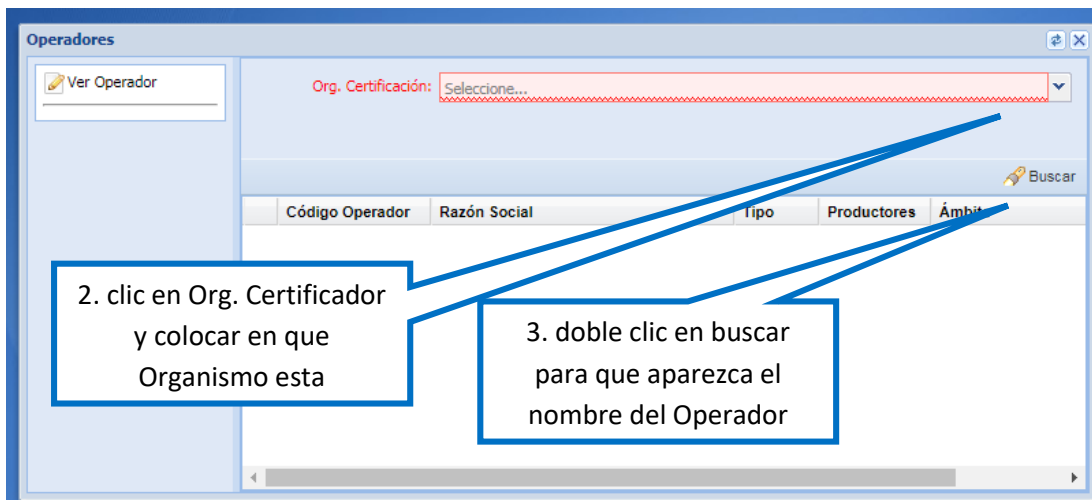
Operadores

Ver Operador

Org. Certificación: Seleccione...

Buscar

| | Código Operador | Razón Social | Tipo | Productores | Ámbit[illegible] |
|---|---|---|---|---|---|

2. clic en Org. Certificador y colocar en que Organismo esta

3. doble clic en buscar para que aparezca el nombre del Operador